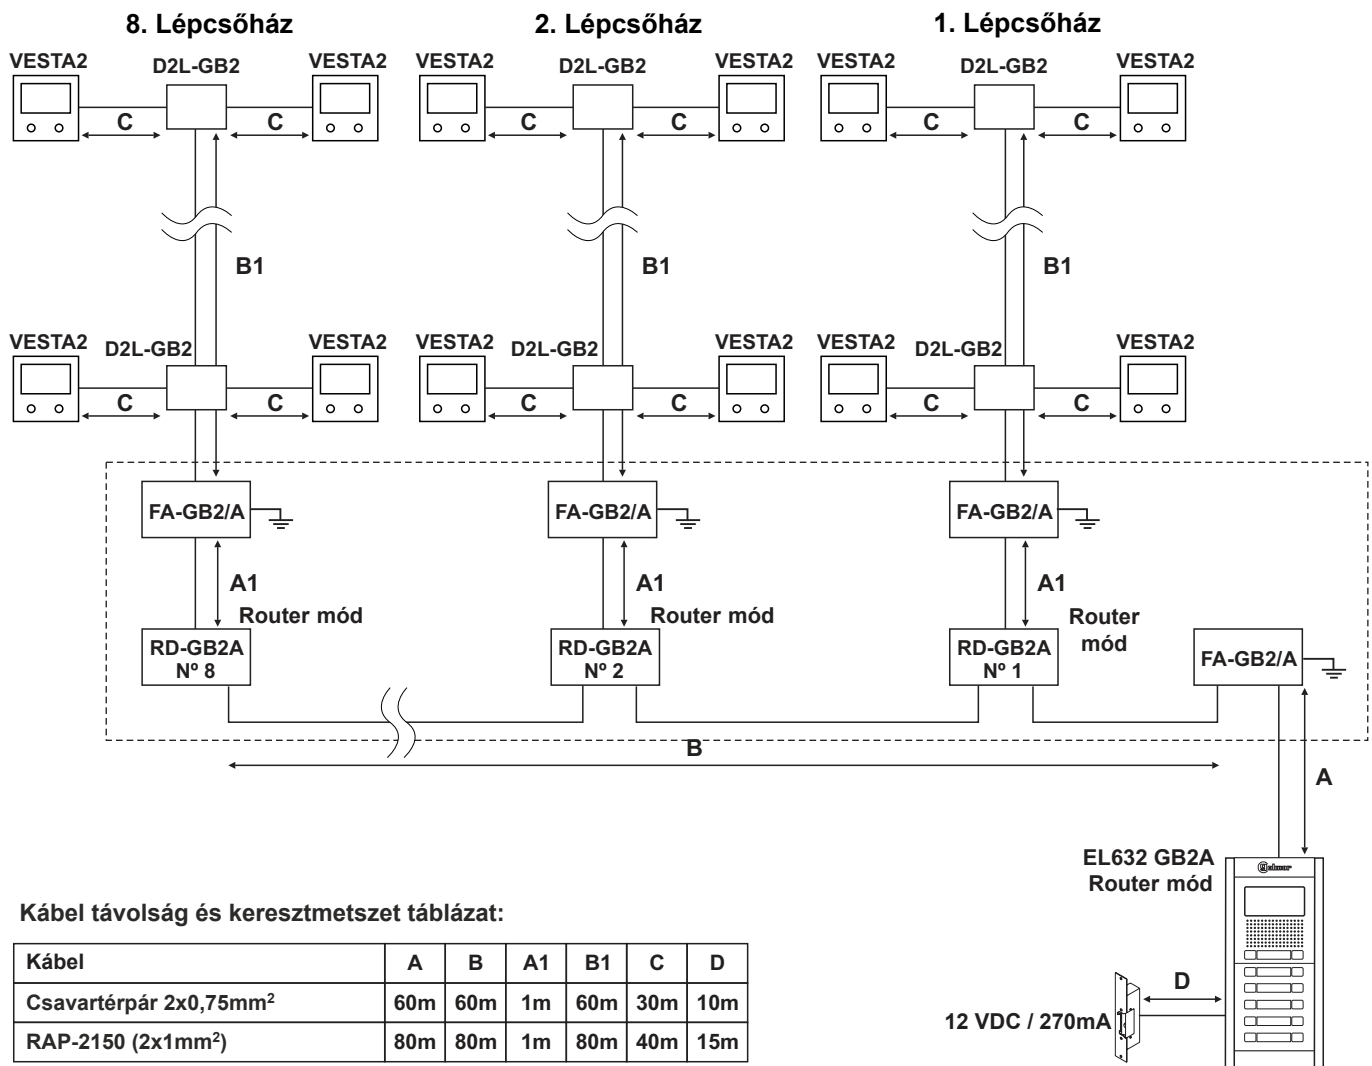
8. Lépcsőház

VESTA2 D2L-GB2 VESTA2

C C

B1

VESTA2 D2L-GB2 VESTA2

C C

FA-GB2/A

A1

Router mód

RD-GB2A
Nº 8

2. Lépcsőház

VESTA2 D2L-GB2 VESTA2

C C

B1

VESTA2 D2L-GB2 VESTA2

C C

FA-GB2/A

A1

Router mód

RD-GB2A
Nº 2

1. Lépcsőház

VESTA2 D2L-GB2 VESTA2

C C

B1

VESTA2 D2L-GB2 VESTA2

C C

FA-GB2/A

A1

Router mód

RD-GB2A
Nº 1

FA-GB2/A

B

A

EL632 GB2A
Router mód

Golmar

D

12 VDC / 270mA

Kábel távolság és keresztmetszet táblázat:

| Kábel | A | B | A1 | B1 | C | D |
|---|---|---|---|---|---|---|
| Csavartérpár 2x0,75mm$^2$ | 60m | 60m | 1m | 60m | 30m | 10m |
| RAP-2150 (2x1mm$^2$) | 80m | 80m | 1m | 80m | 40m | 15m |